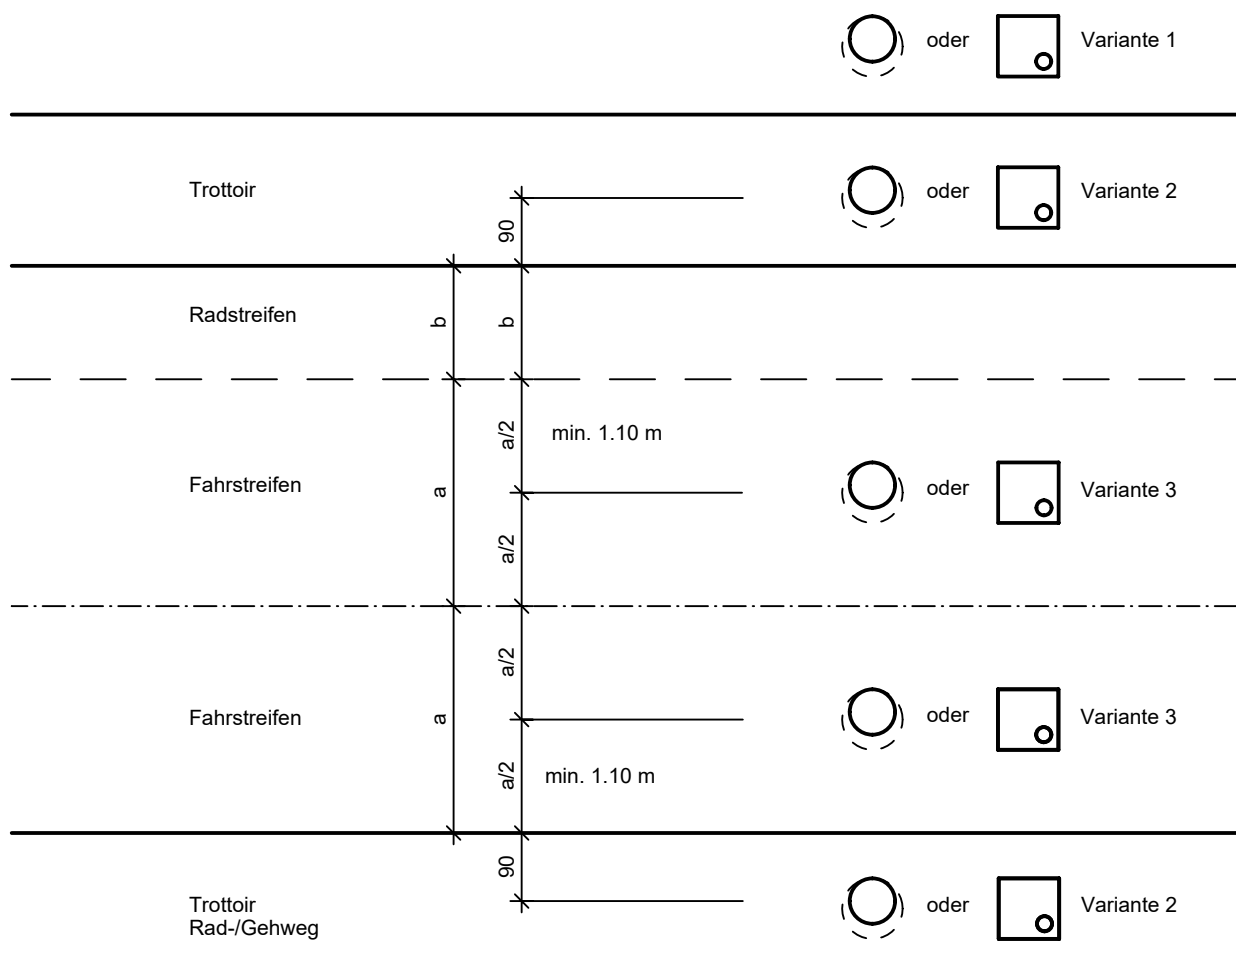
oder Variante 1

Trottoir
90
oder Variante 2

Radstreifen
b b

a/2
min. 1.10 m
Fahrstreifen
a
oder Variante 3
a/2

a/2
Fahrstreifen
a
oder Variante 3
a/2
min. 1.10 m

90
Trottoir
Rad-/Gehweg
oder Variante 2